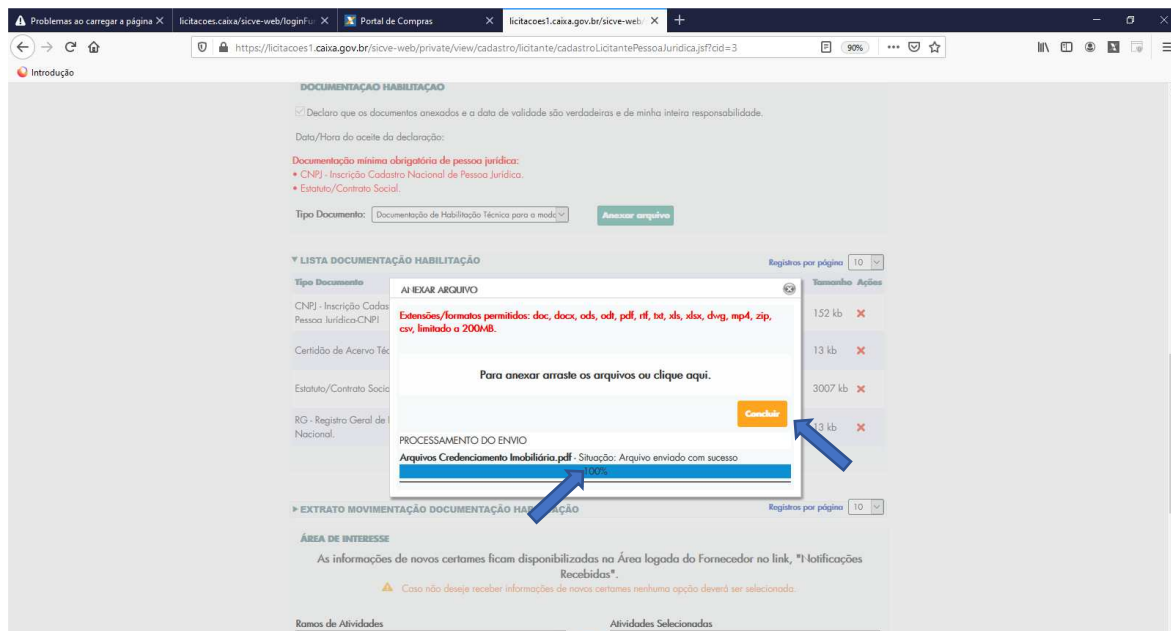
Problemas ao carregar a página ×
licitacoes.caixa/sicve-web/loginFu ×
Portal de Compras ×
licitacoes1.caixa.gov.br/sicve-web/ ×
+

https://licitacoes1.caixa.gov.br/sicve-web/private/view/cadastro/licitante/cadastroLicitantePessoaJuridica.jsf?cid=3
90%

Introdução

DOCUMENTAÇAO HABILITAÇAO

Declaro que os documentos anexados e a data de validade são verdadeiras e de minha inteira responsabilidade.

Data/Hora do aceite da declaração:

Documentação mínima obrigatória de pessoa jurídica:
• CNPJ - Inscrição Cadastro Nacional de Pessoa Jurídica.
• Estatuto/Contrato Social.

Tipo Documento: Documentação de Habilitação Técnica para a moda
Anexar arquivo

▼ LISTA DOCUMENTAÇÃO HABILITAÇÃO
Registros por página 10

| Tipo Documento | Tamanho | Ações |
|---|---|---|
| CNPJ - Inscrição Cadas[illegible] Pessoa Jurídica-CNPJ | 152 kb | × |
| Certidão de Acervo Téc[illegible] | 13 kb | × |
| Estatuto/Contrato Socia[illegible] | 3007 kb | × |
| RG - Registro Geral de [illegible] Nacional. | 13 kb | × |

ANEXAR ARQUIVO

Extensões/formatos permitidos: doc, docx, ods, odt, pdf, rtf, txt, xls, xlsx, dwg, mp4, zip, csv, limitado a 200MB.

Para anexar arraste os arquivos ou clique aqui.

Concluir

PROCESSAMENTO DO ENVIO
Arquivos Credenciamento Imobiliária.pdf - Situação: Arquivo enviado com sucesso
100%

▶ EXTRATO MOVIMENTAÇÃO DOCUMENTAÇÃO HA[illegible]AÇÃO
Registros por página 10

ÁREA DE INTERESSE
As informações de novos certames ficam disponibilizadas na Área logada do Fornecedor no link, "Notificações Recebidas".
Caso não deseje receber informações de novos certames nenhuma opção deverá ser selecionada.

Ramos de Atividades
Atividades Selecionadas